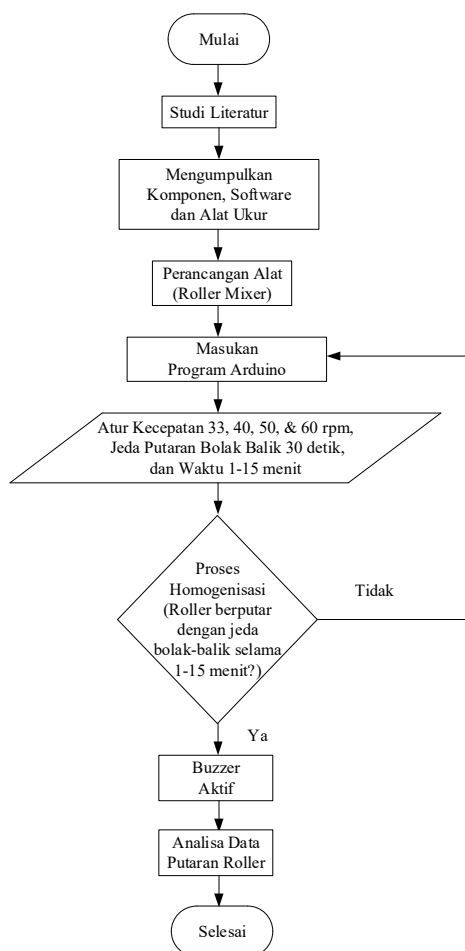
Mulai

Studi Literatur

Mengumpulkan Komponen, Software dan Alat Ukur

Perancangan Alat (Roller Mixer)

Masukan Program Arduino

Atur Kecepatan 33, 40, 50, & 60 rpm, Jeda Putaran Bolak Balik 30 detik, dan Waktu 1-15 menit

Proses Homogenisasi (Roller berputar dengan jeda bolak-balik selama 1-15 menit?)

Tidak

Ya

Buzzer Aktif

Analisa Data Putaran Roller

Selesai